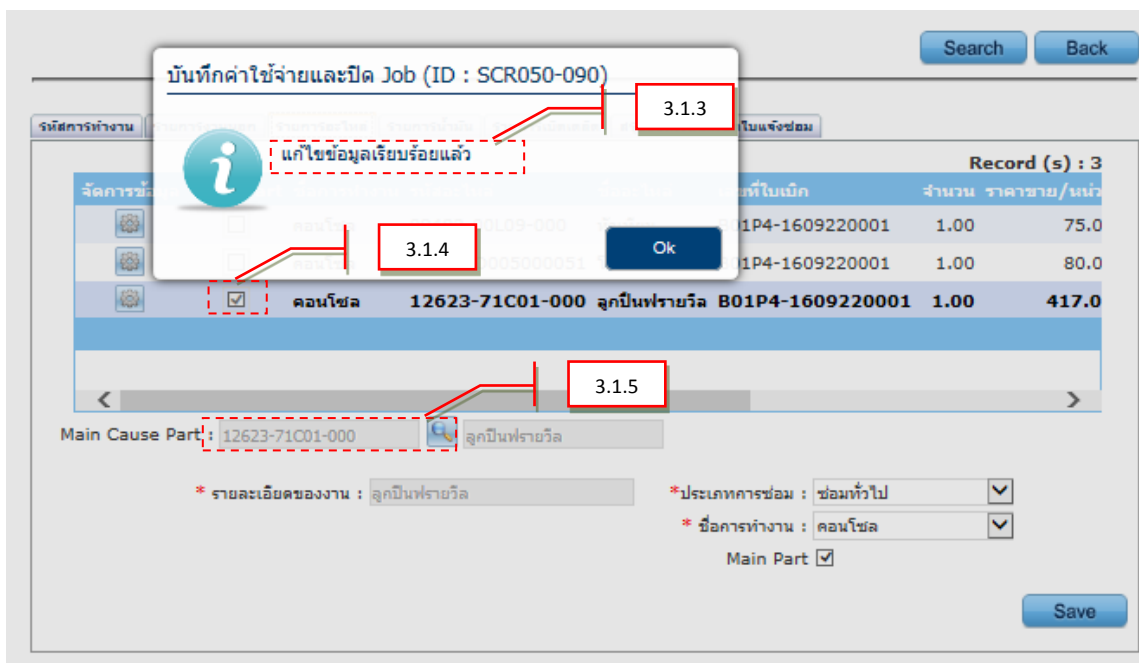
Search Back

บันทึกค่าใช้จ่ายและปิด Job (ID : SCR050-090)

3.1.3

รหัสการทำงาน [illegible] ใบแจ้งซ่อม

แก้ไขข้อมูลเรียบร้อยแล้ว

Record (s) : 3

| จัดการข้อ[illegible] | | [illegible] | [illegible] | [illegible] | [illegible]ที่ใบเบิก | จำนวน | ราคาขาย/หน่ว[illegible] |
|---|---|---|---|---|---|---|---|
| | | คอนโซล | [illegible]L09-000 | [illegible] | B01P4-1609220001 | 1.00 | 75.0 |
| | | คอนโซล | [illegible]005000051 | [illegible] | B01P4-1609220001 | 1.00 | 80.0 |
| | ☑ | คอนโซล | 12623-71C01-000 | ลูกปืนฟรายวิล | B01P4-1609220001 | 1.00 | 417.0 |

3.1.4

Ok

3.1.5

Main Cause Part : 12623-71C01-000 ลูกปืนฟรายวิล

* รายละเอียดของงาน : ลูกปืนฟรายวิล

*ประเภทการซ่อม : ซ่อมทั่วไป

* ชื่อการทำงาน : คอนโซล

Main Part ☑

Save